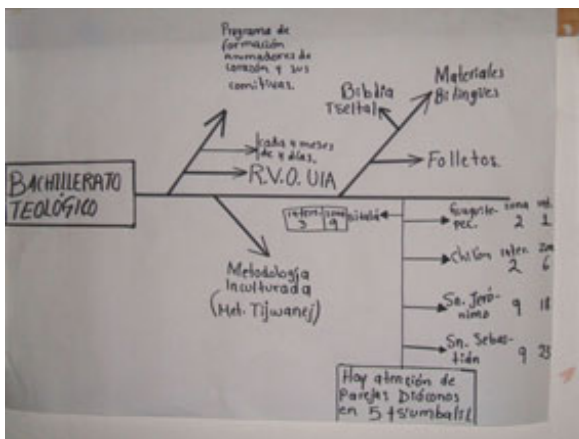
BACHILLERATO TEOLÓGICO

Programa de formación animadores de corazón y sus comitivas.

Biblia Tseltal

Materiales Bilingues

Trabajo 4 meses de 4 días.

R.V.O. UIA

Folletos.

Metodología Inculturada (Met. Tijwanej)

| inter. | zona |
|---|---|
| 3 | 9 |

Global

| | zona | inter. |
|---|---|---|
| Guaqui-tepec. | 2 | 1 |
| Chilón | 2 | 6 |
| Sn. Jerónimo | 9 | 18 |
| Sn. Sebastián | 9 | 23 |

Hay atención de Parejas Diáconos en 5 tsumbalil